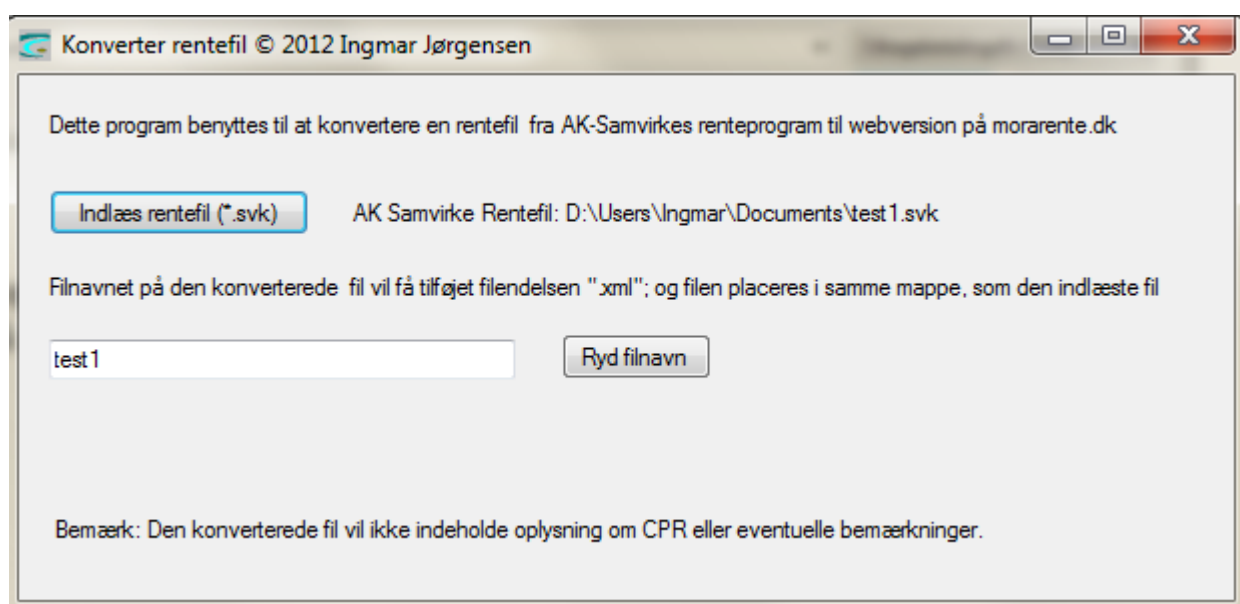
Konverter rentefil © 2012 Ingmar Jørgensen

Dette program benyttes til at konvertere en rentefil fra AK-Samvirkes renteprogram til webversion på morarente.dk

Indlæs rentefil (*.svk)

AK Samvirke Rentefil: D:\Users\Ingmar\Documents\test1.svk

Filnavnet på den konverterede fil vil få tilføjet filendelsen ".xml"; og filen placeres i samme mappe, som den indlæste fil

test1

Ryd filnavn

Bemærk: Den konverterede fil vil ikke indeholde oplysning om CPR eller eventuelle bemærkninger.